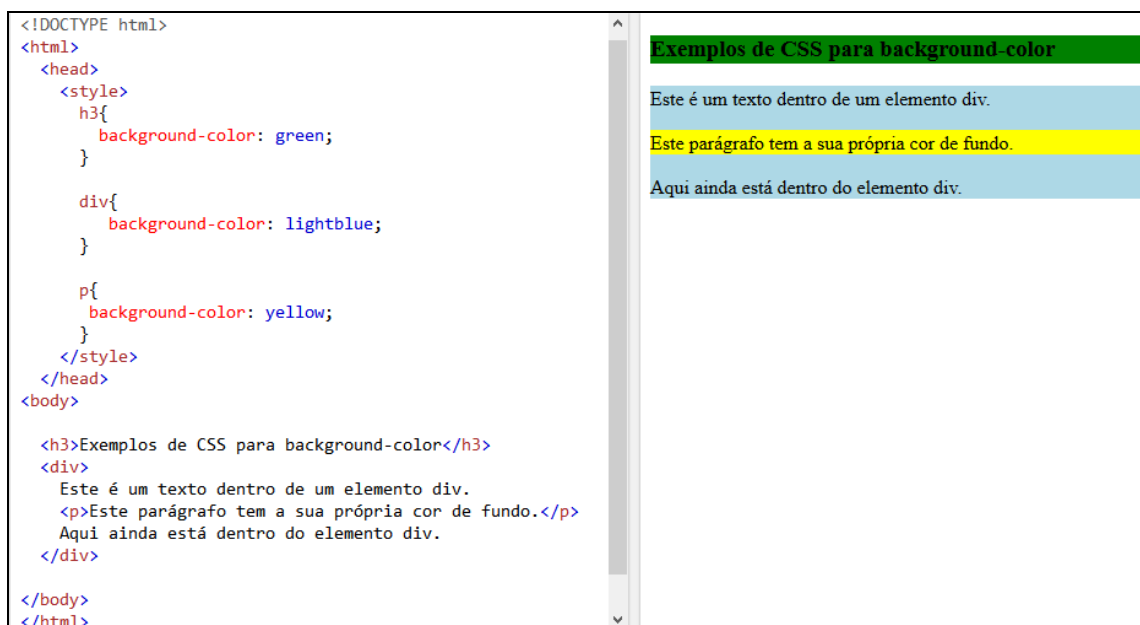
<!DOCTYPE html>
<html>
<head>
<style>
h3{
background-color: green;
}

div{
background-color: lightblue;
}

p{
background-color: yellow;
}
</style>
</head>
<body>

<h3>Exemplos de CSS para background-color</h3>
<div>
Este é um texto dentro de um elemento div.
<p>Este parágrafo tem a sua própria cor de fundo.</p>
Aqui ainda está dentro do elemento div.
</div>

</body>
</html>

Exemplos de CSS para background-color

Este é um texto dentro de um elemento div.

Este parágrafo tem a sua própria cor de fundo.

Aqui ainda está dentro do elemento div.